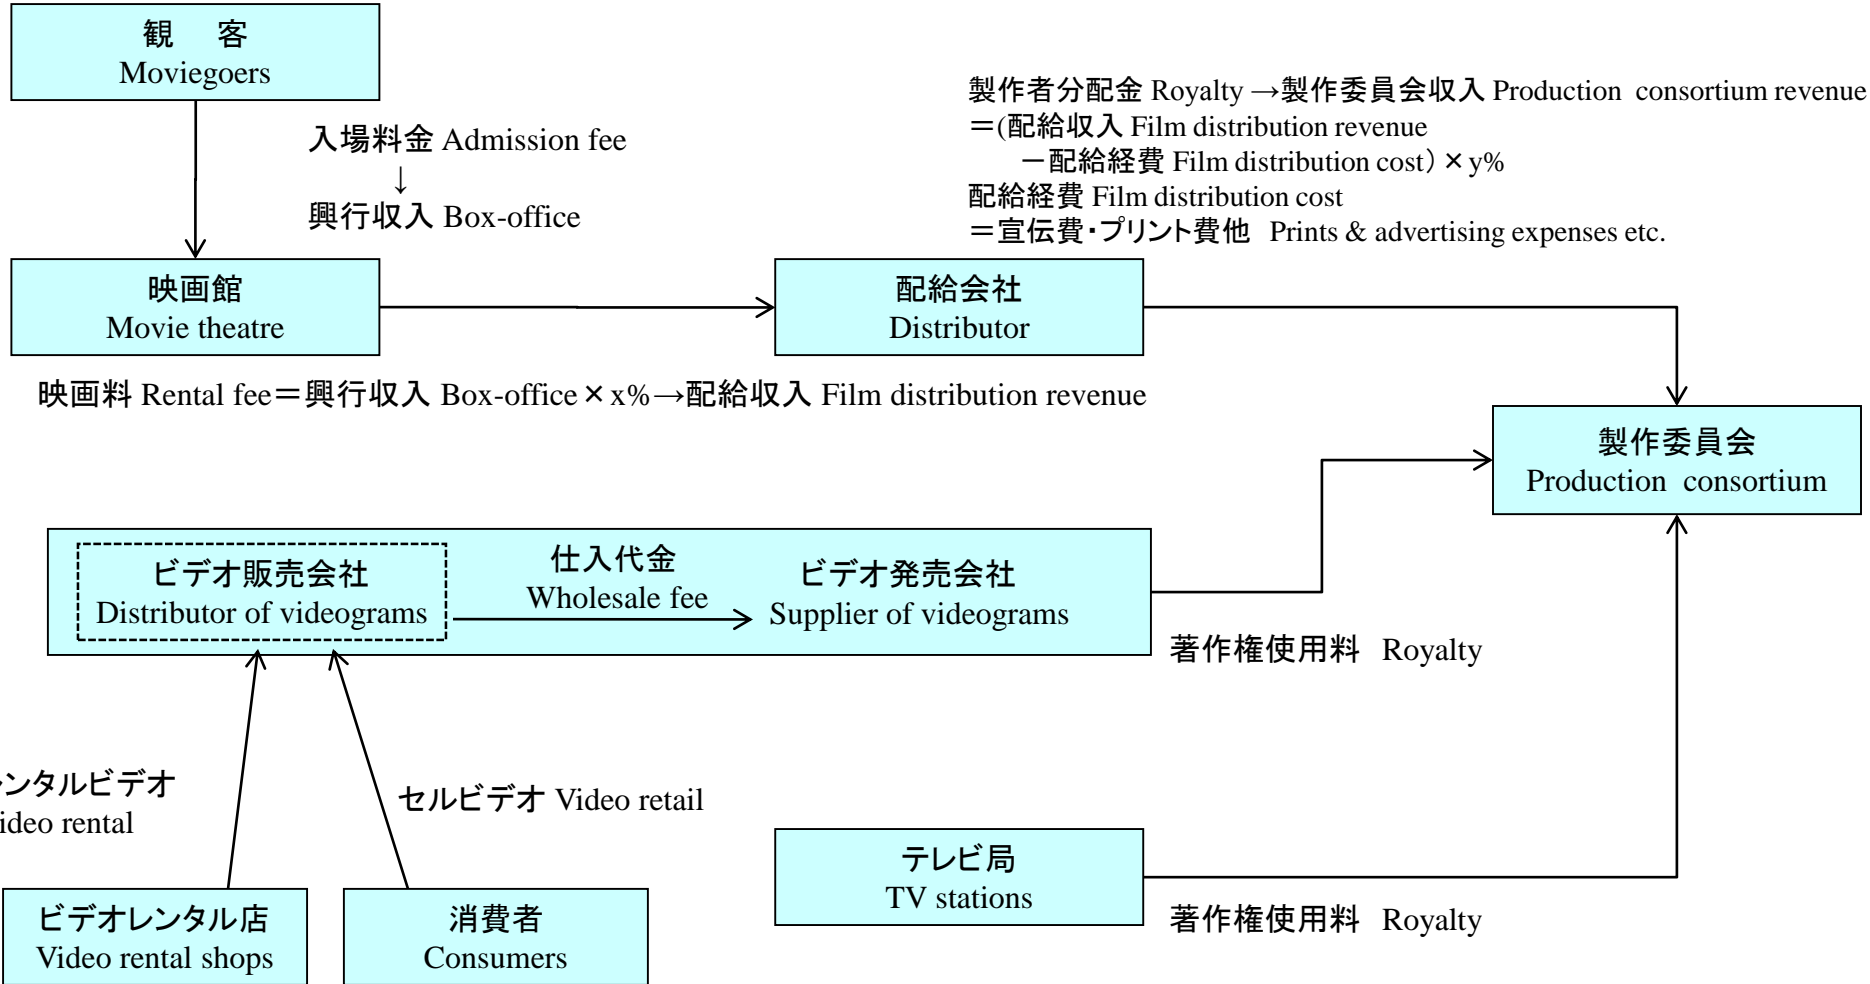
観　客
Moviegoers

入場料金 Admission fee
↓
興行収入 Box-office

製作者分配金 Royalty →製作委員会収入 Production consortium revenue
=(配給収入 Film distribution revenue
ー配給経費 Film distribution cost) × y%
配給経費 Film distribution cost
=宣伝費・プリント費他 Prints & advertising expenses etc.

映画館
Movie theatre

配給会社
Distributor

映画料 Rental fee=興行収入 Box-office × x%→配給収入 Film distribution revenue

製作委員会
Production consortium

ビデオ販売会社
Distributor of videograms

仕入代金
Wholesale fee

ビデオ発売会社
Supplier of videograms

著作権使用料 Royalty

ンタルビデオ
ideo rental

セルビデオ Video retail

テレビ局
TV stations

著作権使用料 Royalty

ビデオレンタル店
Video rental shops

消費者
Consumers